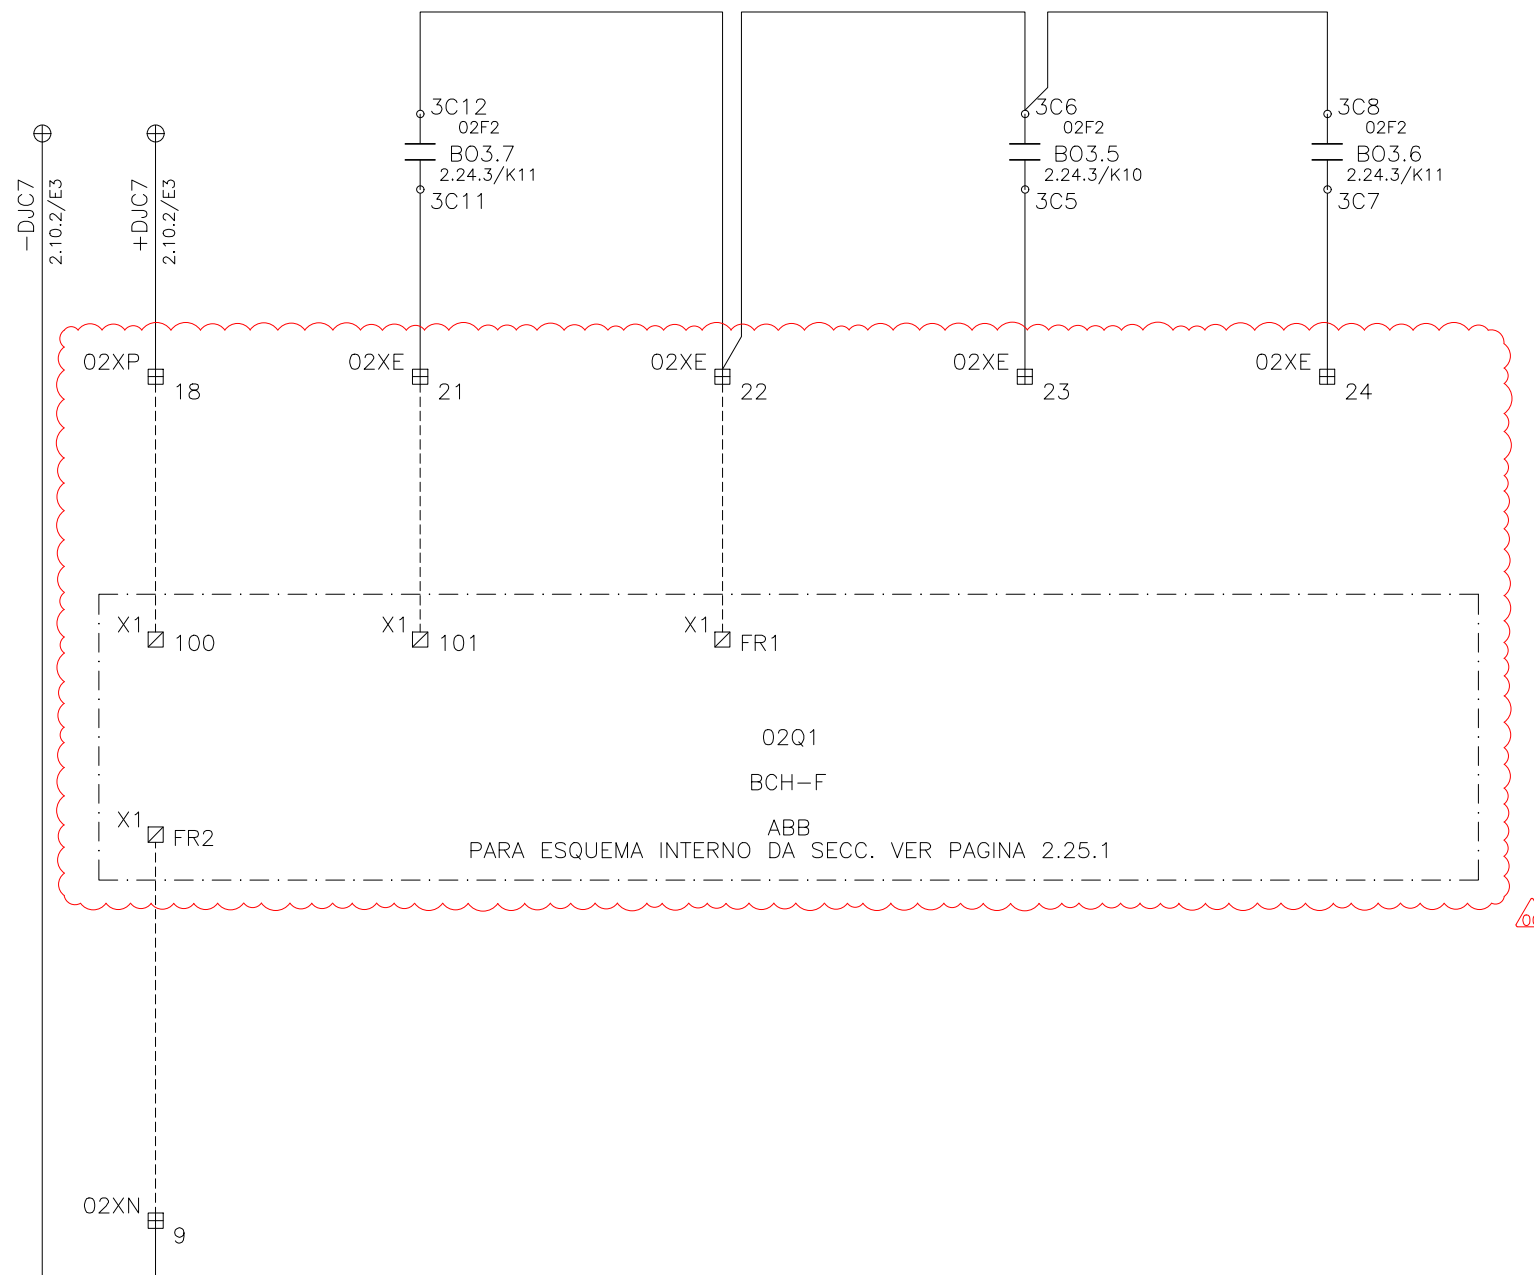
-DJC7
2.10.2/E3

+DJC7
2.10.2/E3

3C12
02F2
BO3.7
2.24.3/K11
3C11

3C6
02F2
BO3.5
2.24.3/K10
3C5

3C8
02F2
BO3.6
2.24.3/K11
3C7

02XP 18
02XE 21
02XE 22
02XE 23
02XE 24

X1 100
X1 101
X1 FR1

02Q1
BCH-F
ABB
PARA ESQUEMA INTERNO DA SECC. VER PAGINA 2.25.1

X1 FR2

02XN 9